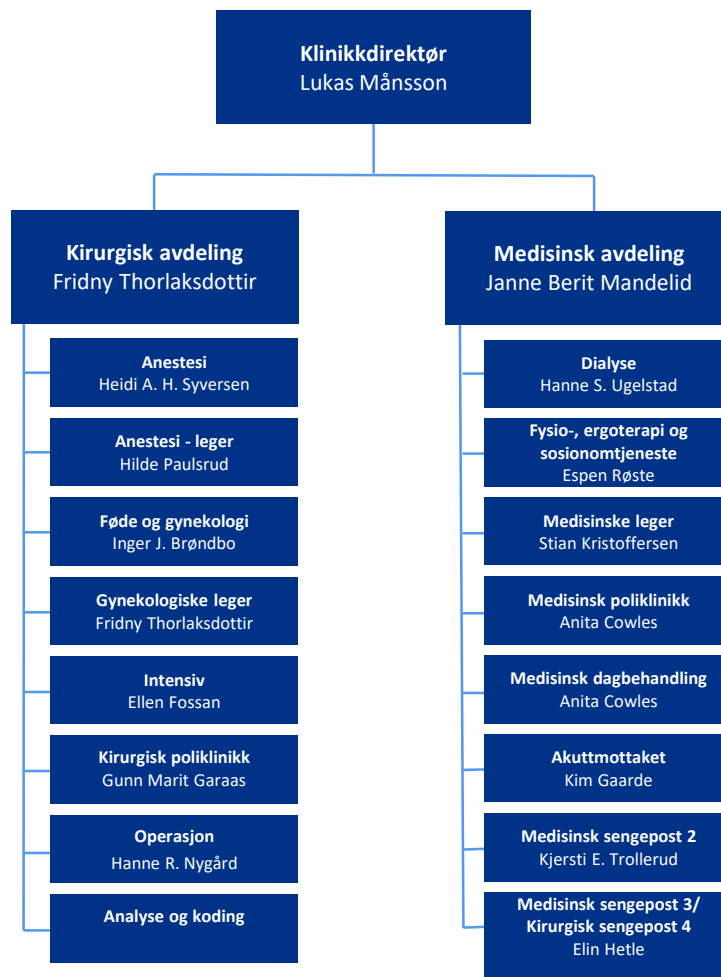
**Klinikkdirektør**
Lukas Månsson

**Kirurgisk avdeling**
Fridny Thorlaksdottir

**Anestesi**
Heidi A. H. Syversen

**Anestesi - leger**
Hilde Paulsrud

**Føde og gynekologi**
Inger J. Brøndbo

**Gynekologiske leger**
Fridny Thorlaksdottir

**Intensiv**
Ellen Fossan

**Kirurgisk poliklinikk**
Gunn Marit Garaas

**Operasjon**
Hanne R. Nygård

**Analyse og koding**

**Medisinsk avdeling**
Janne Berit Mandelid

**Dialyse**
Hanne S. Ugelstad

**Fysio-, ergoterapi og sosionomtjeneste**
Espen Røste

**Medisinske leger**
Stian Kristoffersen

**Medisinsk poliklinikk**
Anita Cowles

**Medisinsk dagbehandling**
Anita Cowles

**Akuttmottaket**
Kim Gaarde

**Medisinsk sengepost 2**
Kjersti E. Trollerud

**Medisinsk sengepost 3/ Kirurgisk sengepost 4**
Elin Hetle